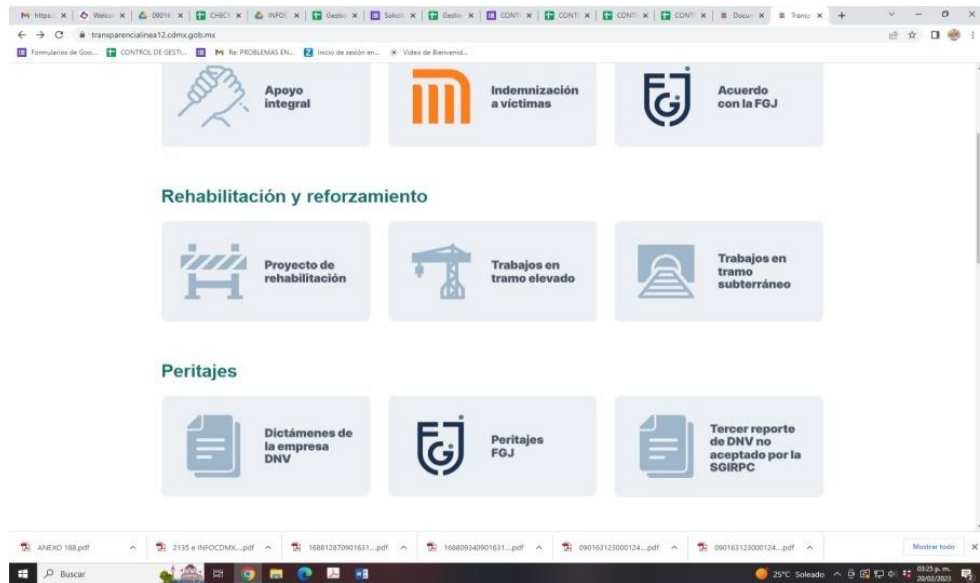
https: × Welco × 09016 × CHECK × INFOC × Gestio × Solicit × Gestio × CONT × CONT × CONT × CONT × Docur × Transp × +

transparencialinea12.cdmx.gob.mx

Formularios de Goo... CONTROL DE GESTI... Re: PROBLEMAS EN... Inicio de sesión en... Video de Bienvenid...

Apoyo integral

Indemnización a víctimas

Acuerdo con la FGJ

Rehabilitación y reforzamiento

Proyecto de rehabilitación

Trabajos en tramo elevado

Trabajos en tramo subterráneo

Peritajes

Dictámenes de la empresa DNV

Peritajes FGJ

Tercer reporte de DNV no aceptado por la SGIRPC

ANEXO 188.pdf

2135 e INFOCDMX....pdf

168812870901631....pdf

168809340901631....pdf

090163123000124....pdf

090163123000124....pdf

Mostrar todo

Buscar

25°C Soleado

03:25 p. m.
20/02/2023